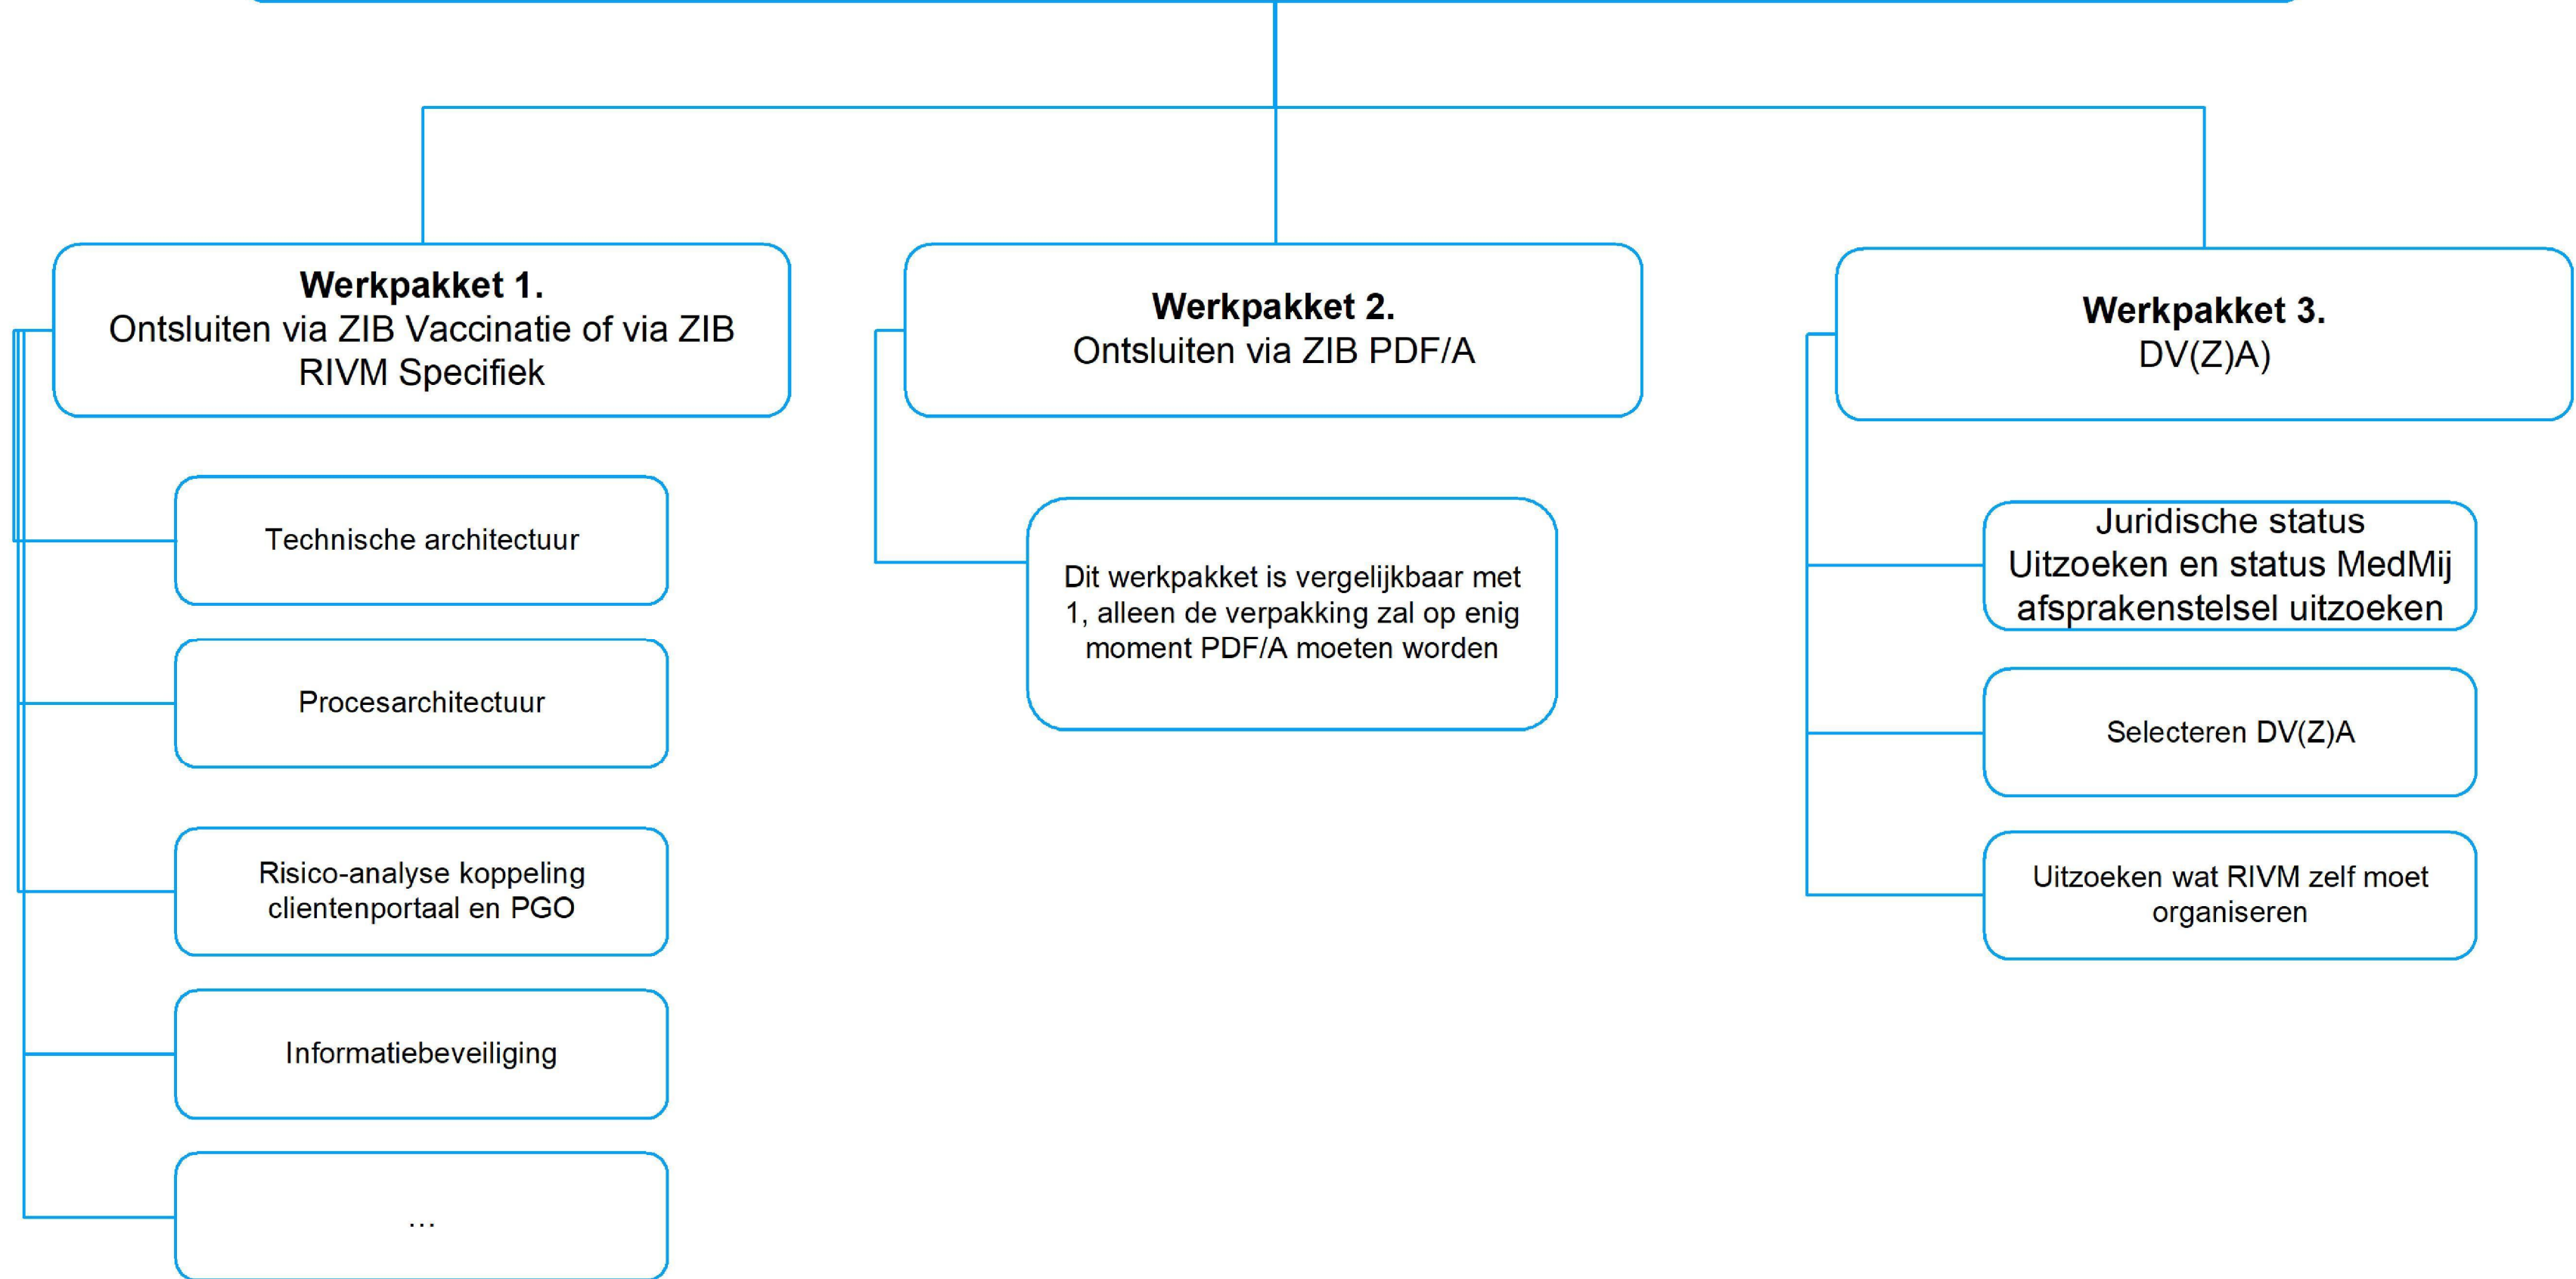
**Werkpakket 1.**
Ontsluiten via ZIB Vaccinatie of via ZIB RIVM Specifiek

Technische architectuur

Procesarchitectuur

Risico-analyse koppeling clientenportaal en PGO

Informatiebeveiliging

...

**Werkpakket 2.**
Ontsluiten via ZIB PDF/A

Dit werkpakket is vergelijkbaar met 1, alleen de verpakking zal op enig moment PDF/A moeten worden

**Werkpakket 3.**
DV(Z)A)

Juridische status Uitzoeken en status MedMij afsprakenstelsel uitzoeken

Selecteren DV(Z)A

Uitzoeken wat RIVM zelf moet organiseren